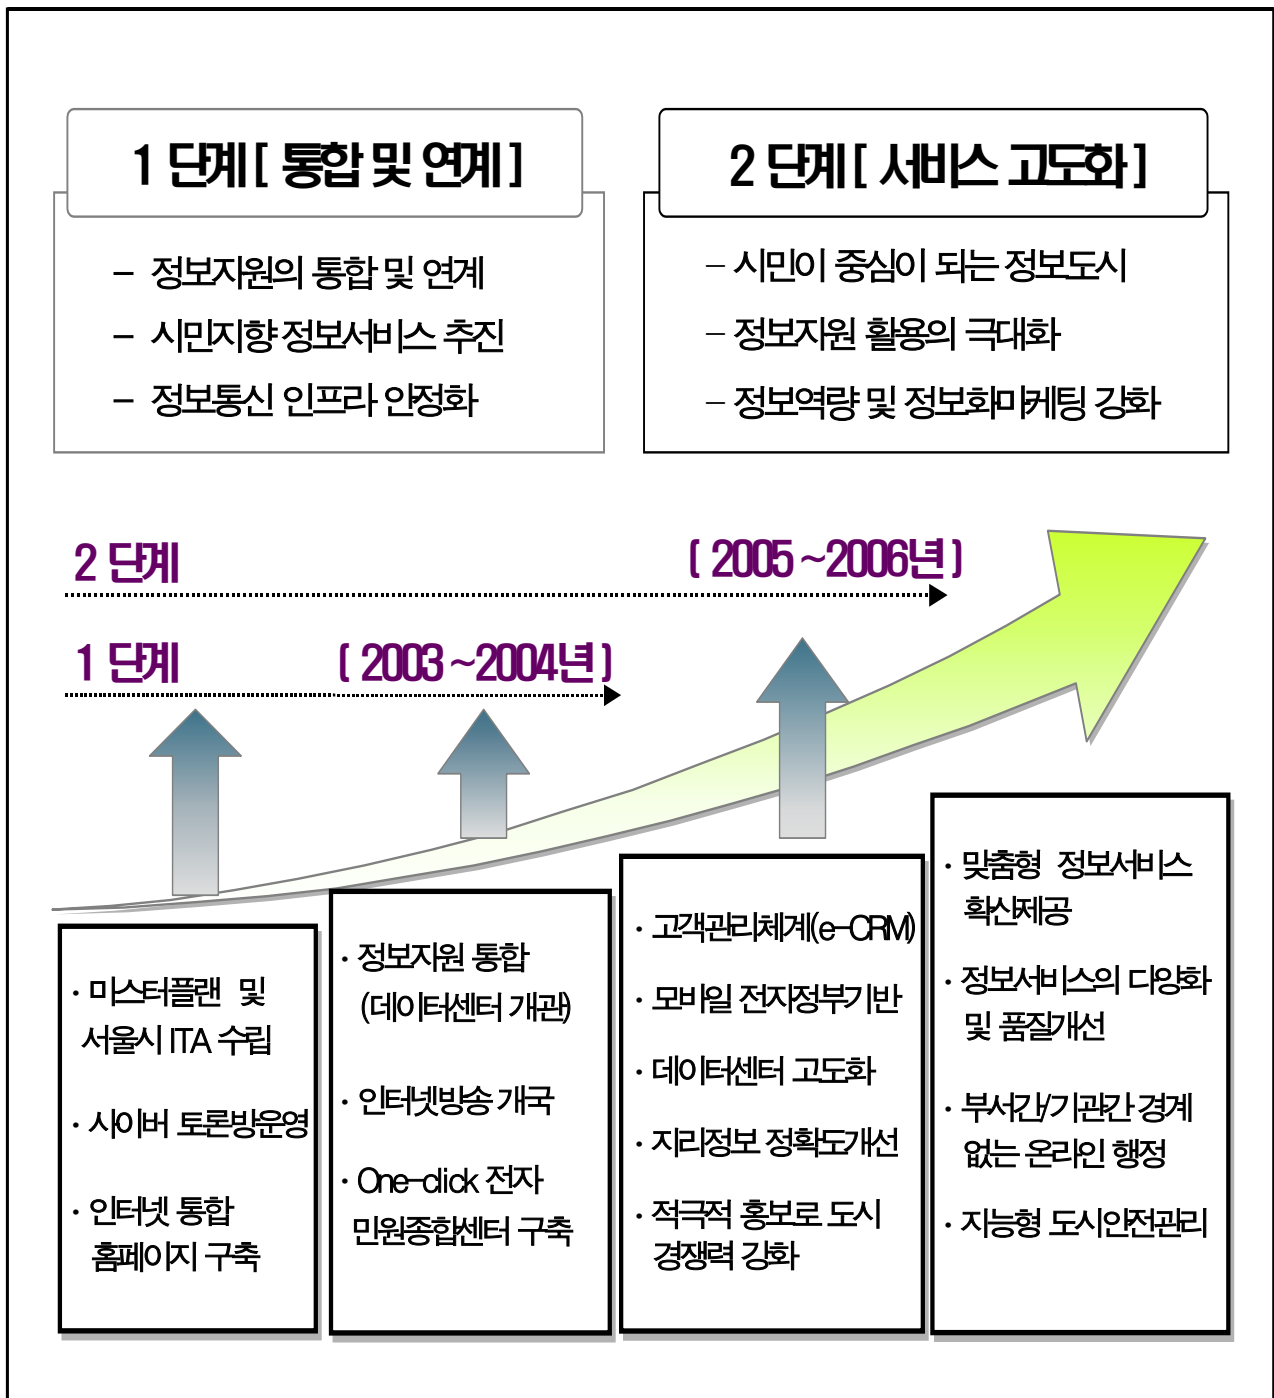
1 단계 [ 통합 및 연계 ]

– 정보자원의 통합 및 연계
– 시민지향 정보서비스 추진
– 정보통신 인프라 안정화

2 단계 [ 서비스 고도화 ]

– 시민이 중심이 되는 정보도시
– 정보자원 활용의 극대화
– 정보역량 및 정보화마케팅 강화

2 단계

[ 2005 ~ 2006년 ]

1 단계

[ 2003 ~ 2004년 ]

· 마스터플랜 및 서울시 ITA 수립
· 사이버 토론방운영
· 인터넷 통합 홈페이지 구축

· 정보자원 통합 (데이터센터 개관)
· 인터넷방송 개국
· One-click 전자 민원종합센터 구축

· 고객관리체계(e-CRM)
· 모바일 전자정부기반
· 데이터센터 고도화
· 지리정보 정확도개선
· 적극적 홍보로 도시 경쟁력 강화

· 맞춤형 정보서비스 확산제공
· 정보서비스의 다양화 및 품질개선
· 부서간/기관간 경계 없는 온라인 행정
· 지능형 도시안전관리